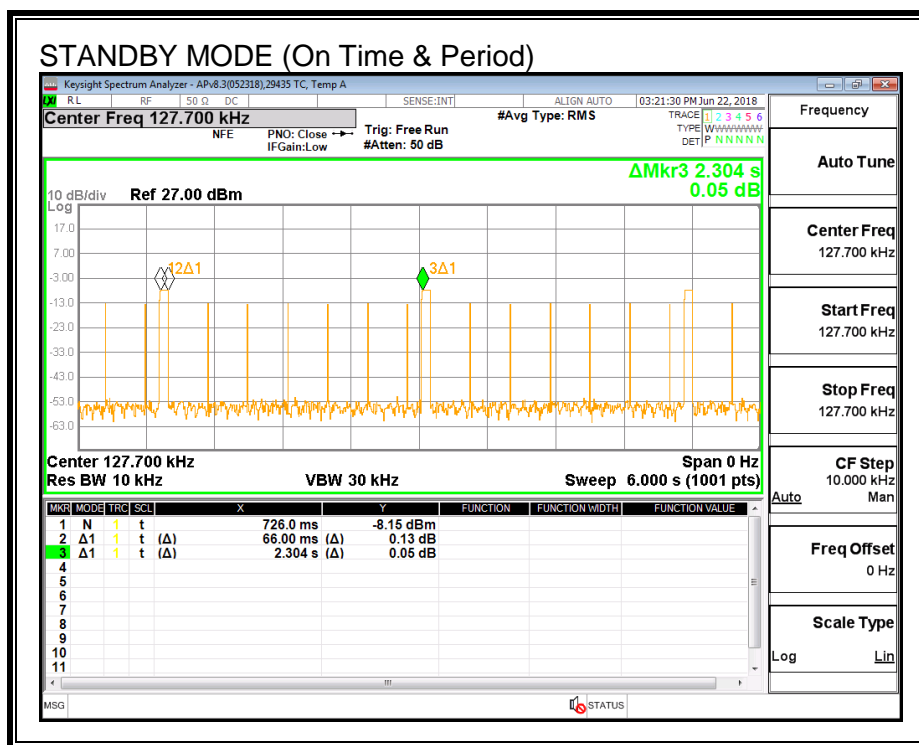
STANDBY MODE (On Time & Period)

Keysight Spectrum Analyzer - APv8.3(052318),29435 TC, Temp A

RL RF 50 Ω DC SENSE:INT ALIGN AUTO 03:21:30 PM Jun 22, 2018

Center Freq 127.700 kHz

NFE PNO: Close IFGain:Low

Trig: Free Run #Atten: 50 dB

#Avg Type: RMS

TRACE 1 2 3 4 5 6
TYPE WWWWWW
DET P N N N N N

ΔMkr3 2.304 s
0.05 dB

10 dB/div Ref 27.00 dBm
Log

17.0
7.00
-3.00
-13.0
-23.0
-33.0
-43.0
-53.0
-63.0

1 2Δ1
3Δ1

Center 127.700 kHz
Span 0 Hz
Res BW 10 kHz
VBW 30 kHz
Sweep 6.000 s (1001 pts)

| MKR | MODE | TRC | SCL | X | | Y | FUNCTION | FUNCTION WIDTH | FUNCTION VALUE |
|---|---|---|---|---|---|---|---|---|---|
| 1 | N | 1 | t | 726.0 ms | | -8.15 dBm | | | |
| 2 | Δ1 | 1 | t | (Δ) 66.00 ms | (Δ) | 0.13 dB | | | |
| 3 | Δ1 | 1 | t | (Δ) 2.304 s | (Δ) | 0.05 dB | | | |
| 4 | | | | | | | | | |
| 5 | | | | | | | | | |
| 6 | | | | | | | | | |
| 7 | | | | | | | | | |
| 8 | | | | | | | | | |
| 9 | | | | | | | | | |
| 10 | | | | | | | | | |
| 11 | | | | | | | | | |

MSG
STATUS

Frequency

Auto Tune

Center Freq
127.700 kHz

Start Freq
127.700 kHz

Stop Freq
127.700 kHz

CF Step
10.000 kHz
Auto Man

Freq Offset
0 Hz

Scale Type
Log Lin